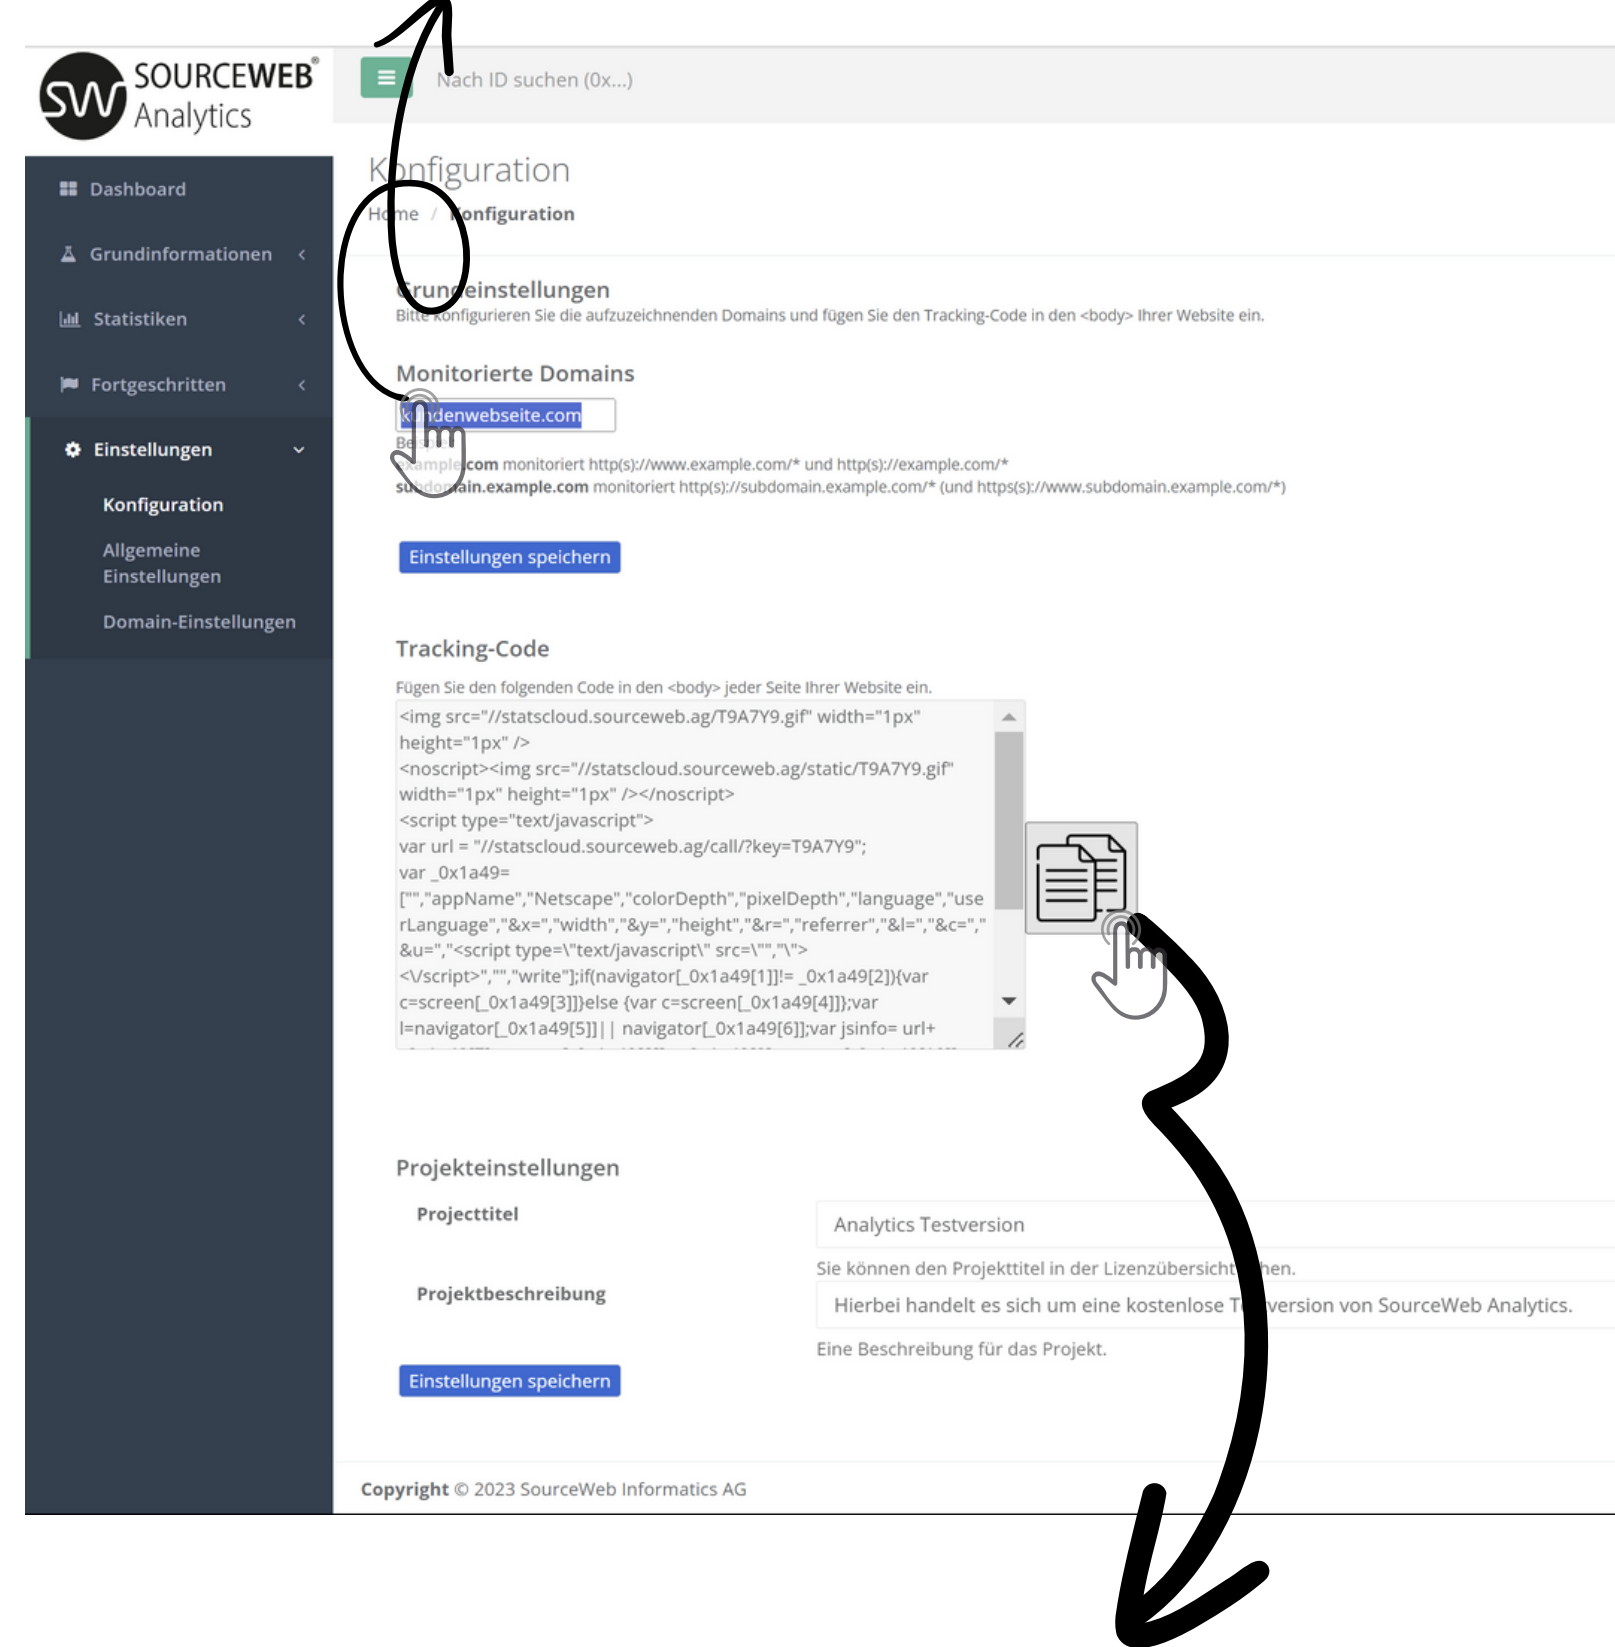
SW SOURCEWEB® Analytics

Nach ID suchen (0x...)

Dashboard
Grundinformationen
Statistiken
Fortgeschritten
Einstellungen
Konfiguration
Allgemeine Einstellungen
Domain-Einstellungen

K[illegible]nfiguration

H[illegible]me / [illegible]onfiguration

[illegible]run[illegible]einstellungen

Bitte konfigurieren Sie die aufzuzeichnenden Domains und fügen Sie den Tracking-Code in den <body> Ihrer Website ein.

Monitorierte Domains

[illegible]denwebseite.com

Be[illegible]

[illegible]ample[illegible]com monitoriert http(s)://www.example.com/* und http(s)://example.com/*
su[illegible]do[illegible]ain.example.com monitoriert http(s)://subdomain.example.com/* (und https(s)://www.subdomain.example.com/*)

Einstellungen speichern

Tracking-Code

Fügen Sie den folgenden Code in den <body> jeder Seite Ihrer Website ein.

<img src="//statscloud.sourceweb.ag/T9A7Y9.gif" width="1px" height="1px" />
<noscript><img src="//statscloud.sourceweb.ag/static/T9A7Y9.gif" width="1px" height="1px" /></noscript>
<script type="text/javascript">
var url = "//statscloud.sourceweb.ag/call/?key=T9A7Y9";
var _0x1a49=
["","appName","Netscape","colorDepth","pixelDepth","language","userLanguage","&x=","width","&y=","height","&r=","referrer","&l=","&c=","&u=","<script type=\"text/javascript\" src=\"","\">
<\/script>","","write"];if(navigator[_0x1a49[1]]!= _0x1a49[2]){var c=screen[_0x1a49[3]]}else {var c=screen[_0x1a49[4]]};var l=navigator[_0x1a49[5]]|| navigator[_0x1a49[6]];var jsinfo= url+
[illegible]

Projekteinstellungen

Projecttitel
Analytics Testversion
Sie können den Projekttitel in der Lizenzübersicht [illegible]hen.

Projektbeschreibung
Hierbei handelt es sich um eine kostenlose T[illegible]version von SourceWeb Analytics.
Eine Beschreibung für das Projekt.

Einstellungen speichern

Copyright © 2023 SourceWeb Informatics AG